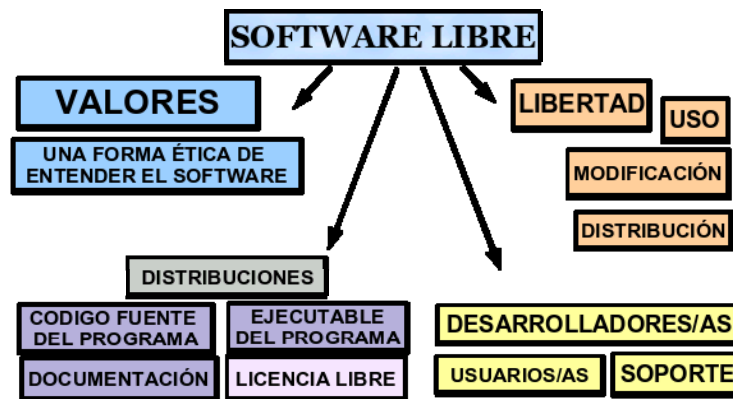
SOFTWARE LIBRE

VALORES

UNA FORMA ÉTICA DE ENTENDER EL SOFTWARE

LIBERTAD

USO

MODIFICACIÓN

DISTRIBUCIÓN

DISTRIBUCIONES

CODIGO FUENTE DEL PROGRAMA

EJECUTABLE DEL PROGRAMA

DOCUMENTACIÓN

LICENCIA LIBRE

DESARROLLADORES/AS

USUARIOS/AS

SOPORTE